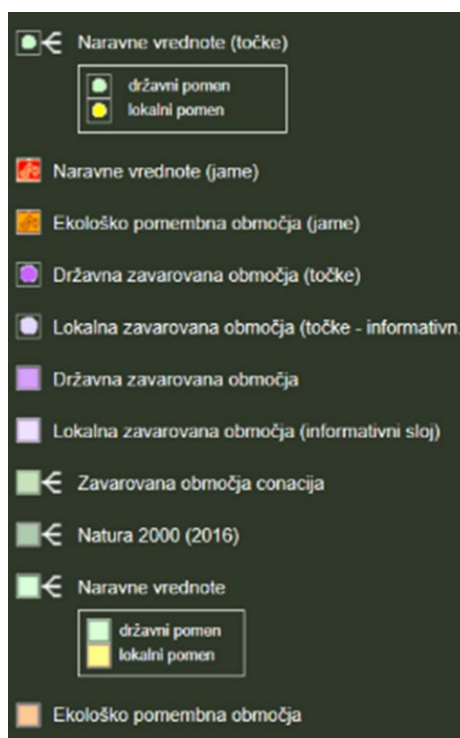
Naravne vrednote (točke)

državni pomen
lokalni pomen

Naravne vrednote (jame)

Ekološko pomembna območja (jame)

Državna zavarovana območja (točke)

Lokalna zavarovana območja (točke - informativn

Državna zavarovana območja

Lokalna zavarovana območja (informativni sloj)

Zavarovana območja conacija

Natura 2000 (2016)

Naravne vrednote

državni pomen
lokalni pomen

Ekološko pomembna območja